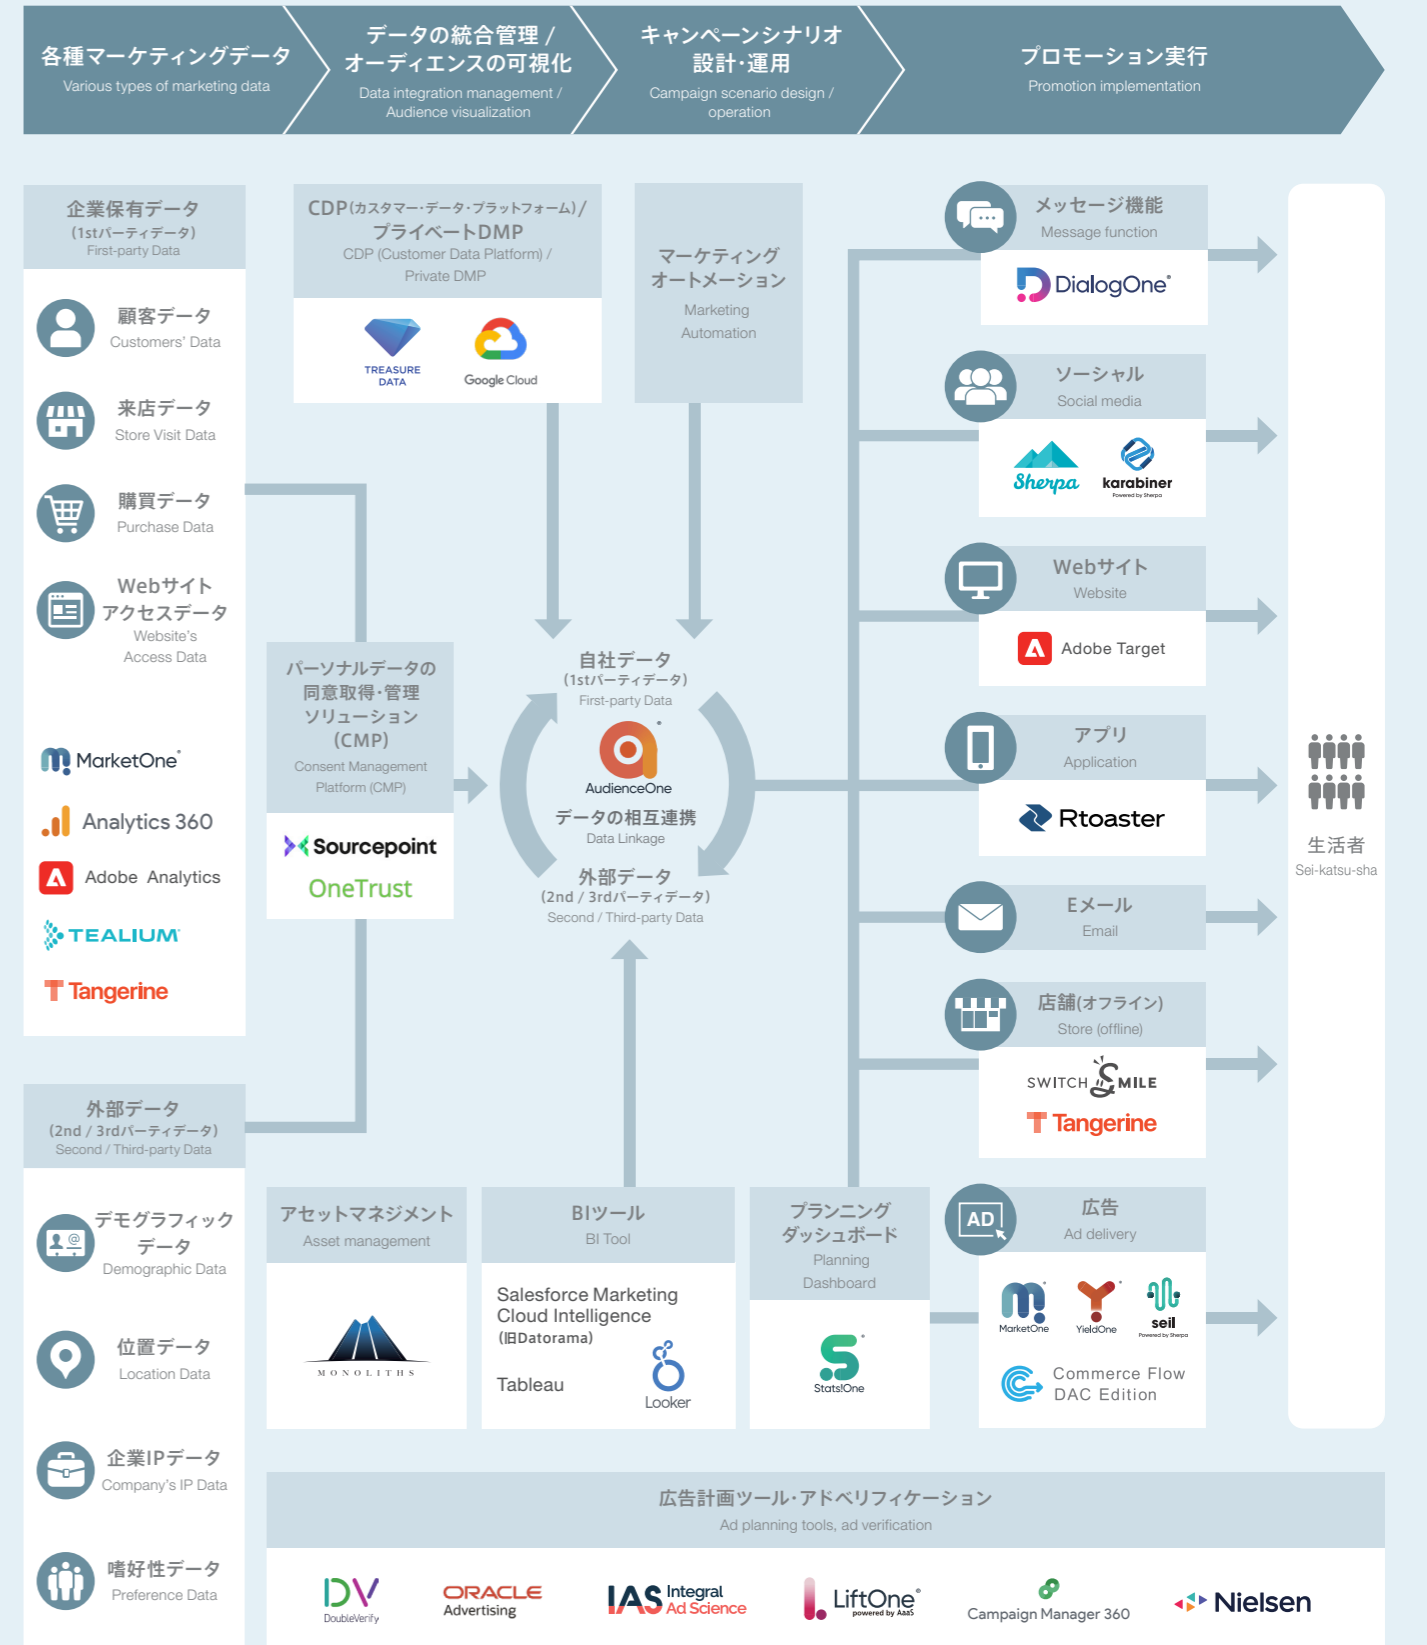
各種マーケティングデータ
Various types of marketing data

データの統合管理 / オーディエンスの可視化
Data integration management / Audience visualization

キャンペーンシナリオ設計・運用
Campaign scenario design / operation

プロモーション実行
Promotion implementation

企業保有データ
(1stパーティデータ)
First-party Data

顧客データ
Customers' Data

来店データ
Store Visit Data

購買データ
Purchase Data

Webサイトアクセスデータ
Website's Access Data

MarketOne
Analytics 360
Adobe Analytics
TEALIUM
Tangerine

CDP(カスタマー・データ・プラットフォーム)/プライベートDMP
CDP (Customer Data Platform) / Private DMP

TREASURE DATA
Google Cloud

マーケティングオートメーション
Marketing Automation

パーソナルデータの同意取得・管理ソリューション(CMP)
Consent Management Platform (CMP)

Sourcepoint
OneTrust

自社データ
(1stパーティデータ)
First-party Data

AudienceOne

データの相互連携
Data Linkage

外部データ
(2nd / 3rdパーティデータ)
Second / Third-party Data

メッセージ機能
Message function
DialogOne

ソーシャル
Social media
Sherpa
karabiner
Powered by Sherpa

Webサイト
Website
Adobe Target

アプリ
Application
Rtoaster

Eメール
Email

店舗(オフライン)
Store (offline)
SWITCH SMILE
Tangerine

広告
Ad delivery
AD
MarketOne
YieldOne
seil
Powered by Sherpa
Commerce Flow DAC Edition

生活者
Sei-katsu-sha

外部データ
(2nd / 3rdパーティデータ)
Second / Third-party Data

デモグラフィックデータ
Demographic Data

位置データ
Location Data

企業IPデータ
Company's IP Data

嗜好性データ
Preference Data

アセットマネジメント
Asset management
MONOLITHS

BIツール
BI Tool
Salesforce Marketing Cloud Intelligence
(旧Datorama)
Tableau
Looker

プランニングダッシュボード
Planning Dashboard
Stats!One

広告計画ツール・アドベリフィケーション
Ad planning tools, ad verification

DV DoubleVerify
ORACLE Advertising
IAS Integral Ad Science
LiftOne powered by AaaS
Campaign Manager 360
Nielsen